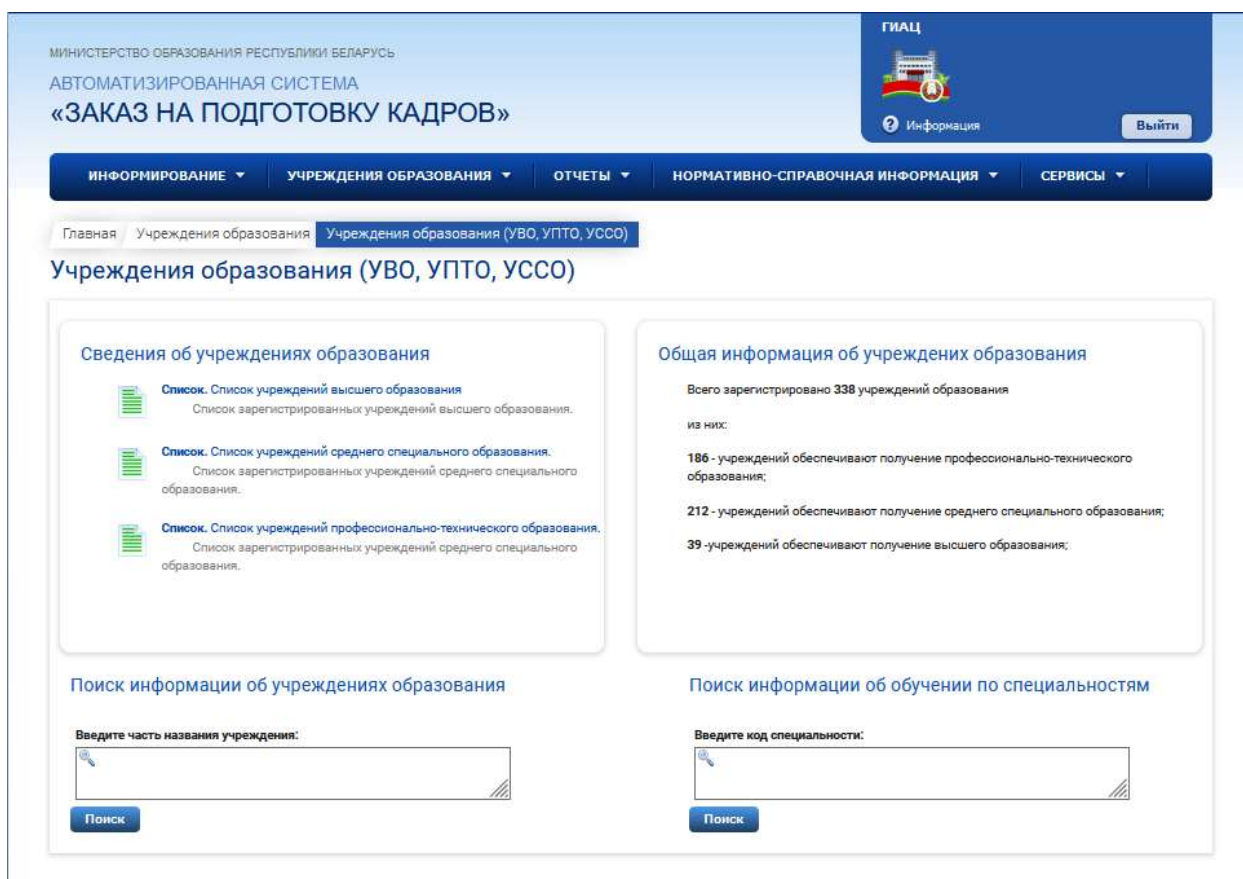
МИНИСТЕРСТВО ОБРАЗОВАНИЯ РЕСПУБЛИКИ БЕЛАРУСЬ
АВТОМАТИЗИРОВАННАЯ СИСТЕМА
«ЗАКАЗ НА ПОДГОТОВКУ КАДРОВ»

ГИАЦ

Информация

Выйти

ИНФОРМИРОВАНИЕ ▼ УЧРЕЖДЕНИЯ ОБРАЗОВАНИЯ ▼ ОТЧЕТЫ ▼ НОРМАТИВНО-СПРАВОЧНАЯ ИНФОРМАЦИЯ ▼ СЕРВИСЫ ▼

Главная Учреждения образования Учреждения образования (УВО, УПТО, УССО)

Учреждения образования (УВО, УПТО, УССО)

Сведения об учреждениях образования

Список. Список учреждений высшего образования
Список зарегистрированных учреждений высшего образования.

Список. Список учреждений среднего специального образования.
Список зарегистрированных учреждений среднего специального образования.

Список. Список учреждений профессионально-технического образования.
Список зарегистрированных учреждений среднего специального образования.

Общая информация об учреждених образования

Всего зарегистрировано 338 учреждений образования

из них:

186 - учреждений обеспечивают получение профессионально-технического образования;

212 - учреждений обеспечивают получение среднего специального образования;

39 -учреждений обеспечивают получение высшего образования;

Поиск информации об учреждениях образования

Введите часть названия учреждения:

Поиск

Поиск информации об обучении по специальностям

Введите код специальности:

Поиск